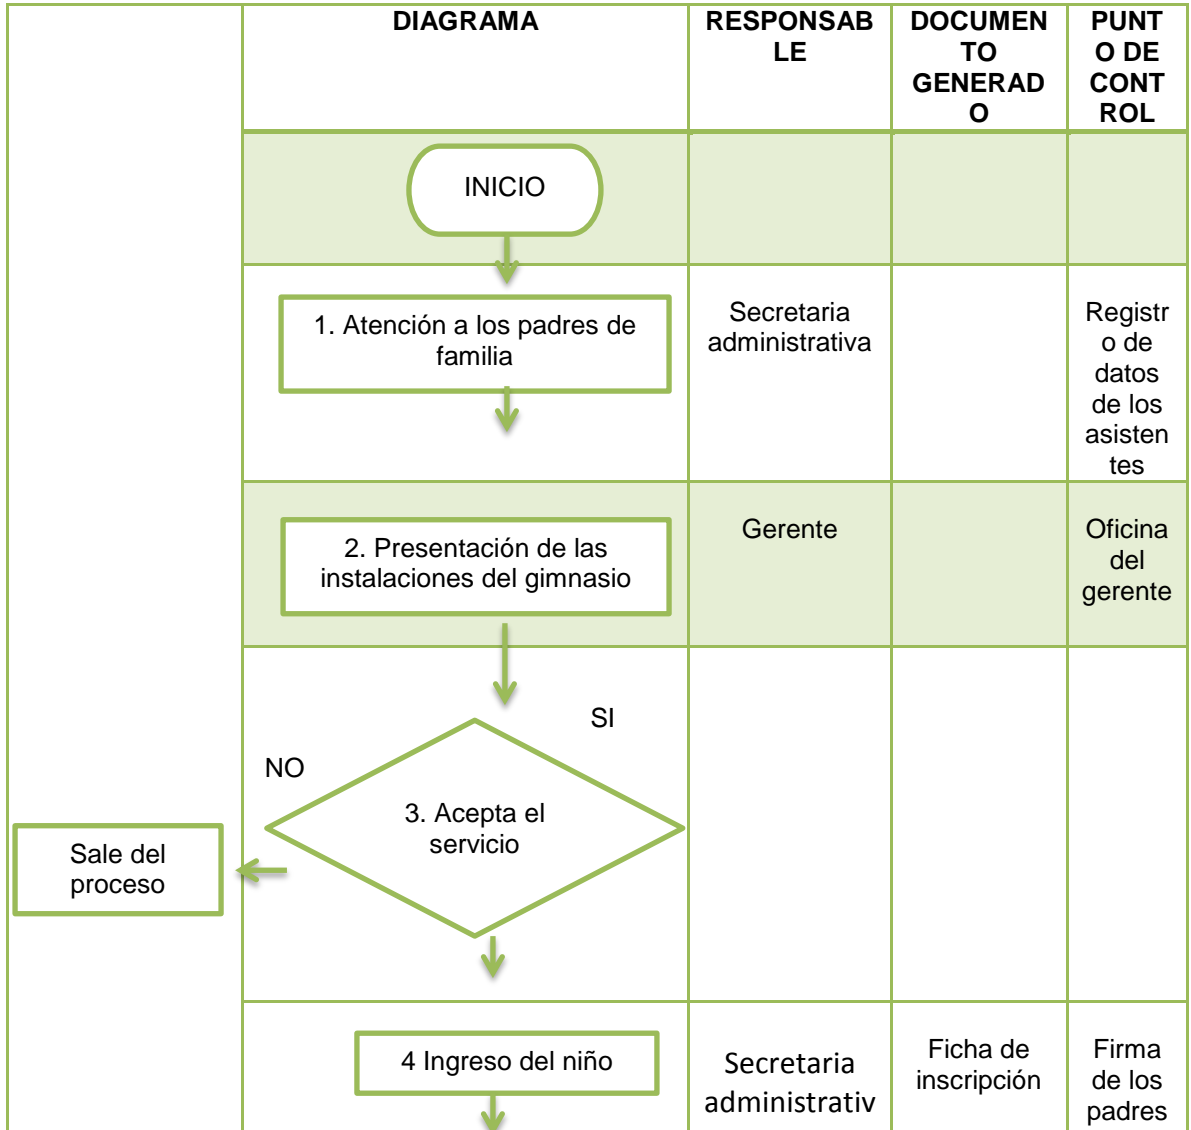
| | DIAGRAMA | RESPONSABLE | DOCUMENTO GENERADO | PUNTO DE CONTROL |
|---|---|---|---|---|
| | INICIO | | | |
| | 1. Atención a los padres de familia | Secretaria administrativa | | Registro de datos de los asistentes |
| | 2. Presentación de las instalaciones del gimnasio | Gerente | | Oficina del gerente |
| Sale del proceso | NO 3. Acepta el servicio SI | | | |
| | 4 Ingreso del niño | Secretaria administrativ | Ficha de inscripción | Firma de los padres |